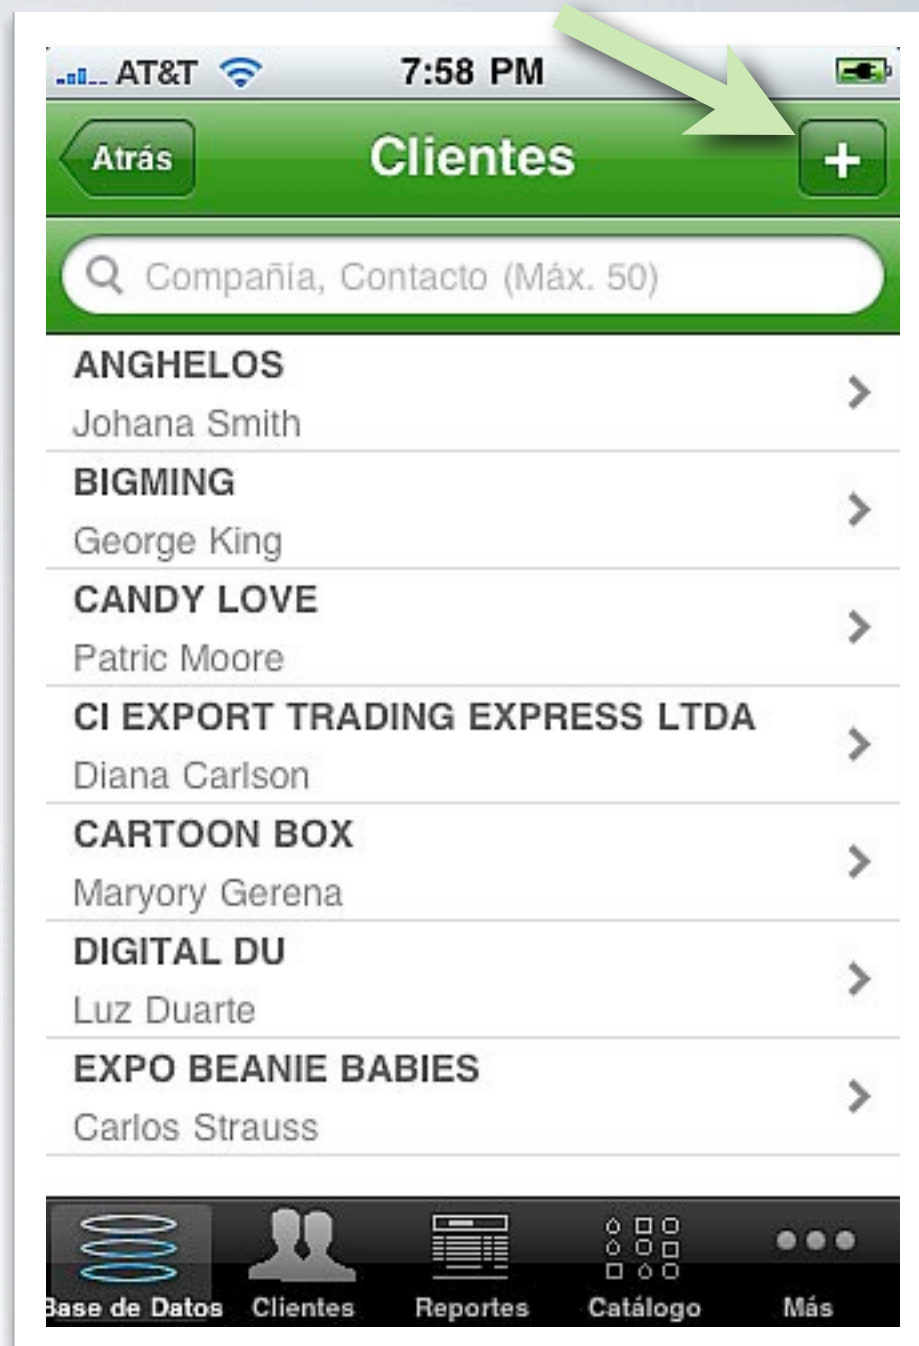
AT&T 7:58 PM

Atrás Clientes +

Compañía, Contacto (Máx. 50)

ANGHELOS
Johana Smith

BIGMING
George King

CANDY LOVE
Patric Moore

CI EXPORT TRADING EXPRESS LTDA
Diana Carlson

CARTOON BOX
Maryory Gerena

DIGITAL DU
Luz Duarte

EXPO BEANIE BABIES
Carlos Strauss

Base de Datos Clientes Reportes Catálogo Más